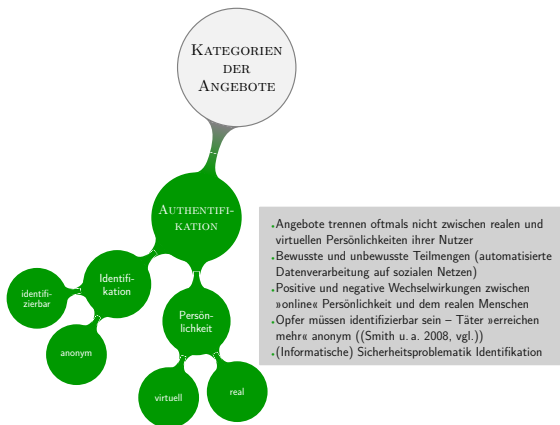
Kategorien der Angebote

Authentifikation

Identifikation

identifizierbar

anonym

Persönlichkeit

virtuell

real

- Angebote trennen oftmals nicht zwischen realen und virtuellen Persönlichkeiten ihrer Nutzer
- Bewusste und unbewusste Teilmengen (automatisierte Datenverarbeitung auf sozialen Netzen)
- Positive und negative Wechselwirkungen zwischen »online« Persönlichkeit und dem realen Menschen
- Opfer müssen identifizierbar sein – Täter »erreichen mehr« anonym ((Smith u. a. 2008, vgl.))
- (Informatische) Sicherheitsproblematik Identifikation